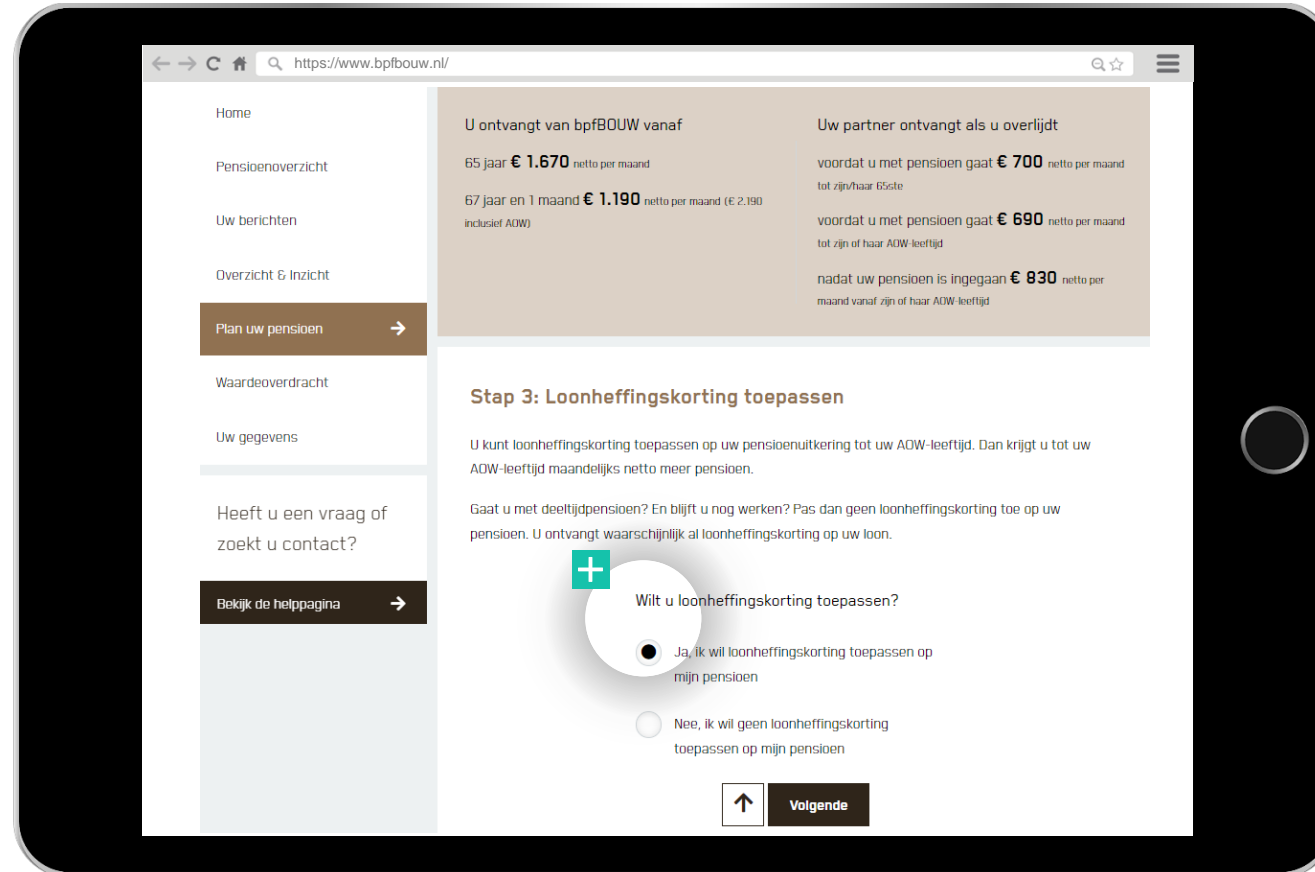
https://www.bpfbouw.nl/

Home

Pensioenoverzicht

Uw berichten

Overzicht & Inzicht

Plan uw pensioen

Waardeoverdracht

Uw gegevens

Heeft u een vraag of zoekt u contact?

Bekijk de helppagina

U ontvangt van bpfBOUW vanaf

65 jaar € 1.670 netto per maand

67 jaar en 1 maand € 1.190 netto per maand (€ 2.190 inclusief AOW)

Uw partner ontvangt als u overlijdt

voordat u met pensioen gaat € 700 netto per maand tot zijn/haar 65ste

voordat u met pensioen gaat € 690 netto per maand tot zijn of haar AOW-leeftijd

nadat uw pensioen is ingegaan € 830 netto per maand vanaf zijn of haar AOW-leeftijd

Stap 3: Loonheffingskorting toepassen

U kunt loonheffingskorting toepassen op uw pensioenuitkering tot uw AOW-leeftijd. Dan krijgt u tot uw AOW-leeftijd maandelijks netto meer pensioen.

Gaat u met deeltijdpensioen? En blijft u nog werken? Pas dan geen loonheffingskorting toe op uw pensioen. U ontvangt waarschijnlijk al loonheffingskorting op uw loon.

+

Wilt u loonheffingskorting toepassen?

Ja, ik wil loonheffingskorting toepassen op mijn pensioen

Nee, ik wil geen loonheffingskorting toepassen op mijn pensioen

Volgende